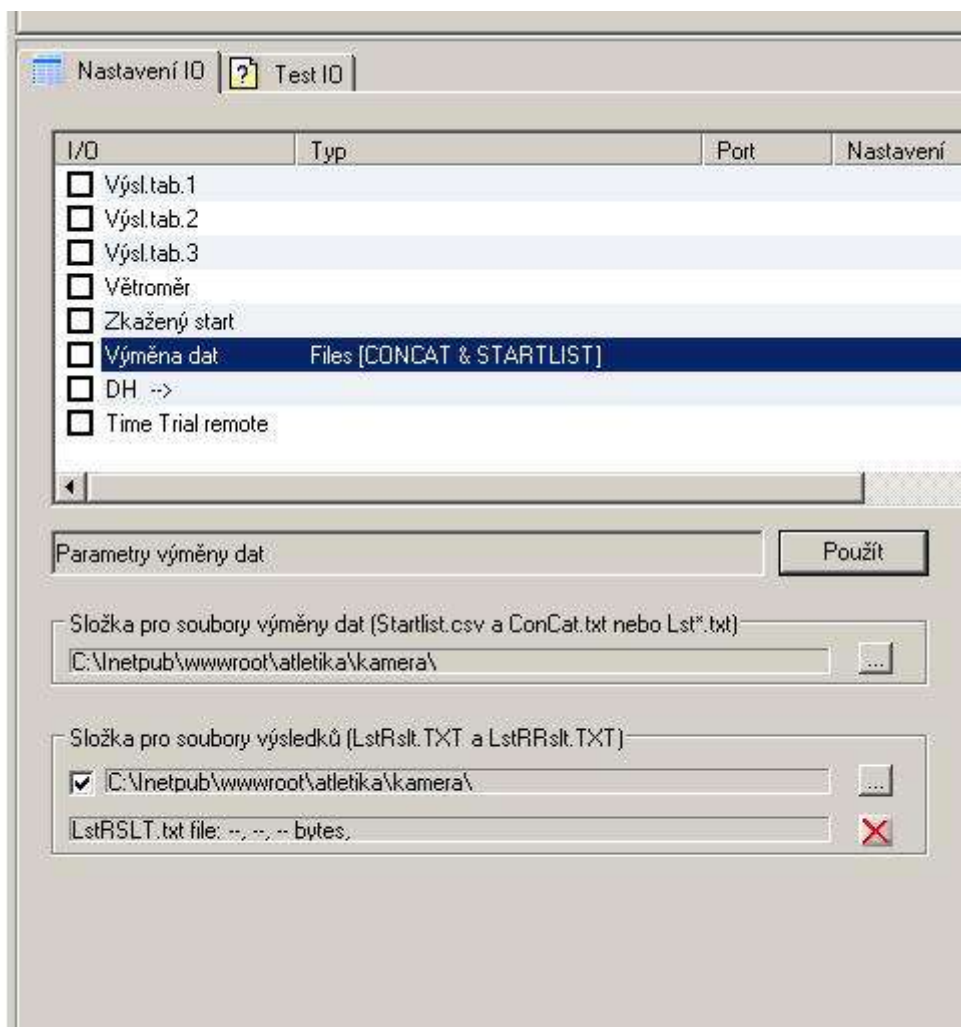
Nastavení IO | Test IO

| I/O | Typ | Port | Nastavení |
|---|---|---|---|
| Výsl.tab.1 | | | |
| Výsl.tab.2 | | | |
| Výsl.tab.3 | | | |
| Větroměr | | | |
| Zkažený start | | | |
| Výměna dat | Files [CONCAT & STARTLIST] | | |
| DH --> | | | |
| Time Trial remote | | | |

Parametry výměny dat

Použít

Složka pro soubory výměny dat (Startlist.csv a ConCat.txt nebo Lst*.txt)

C:\Inetpub\wwwroot\atletika\kamera\

...

Složka pro soubory výsledků (LstRslt.TXT a LstRRslt.TXT)

C:\Inetpub\wwwroot\atletika\kamera\

...

LstRSLT.txt file: --, --, -- bytes,